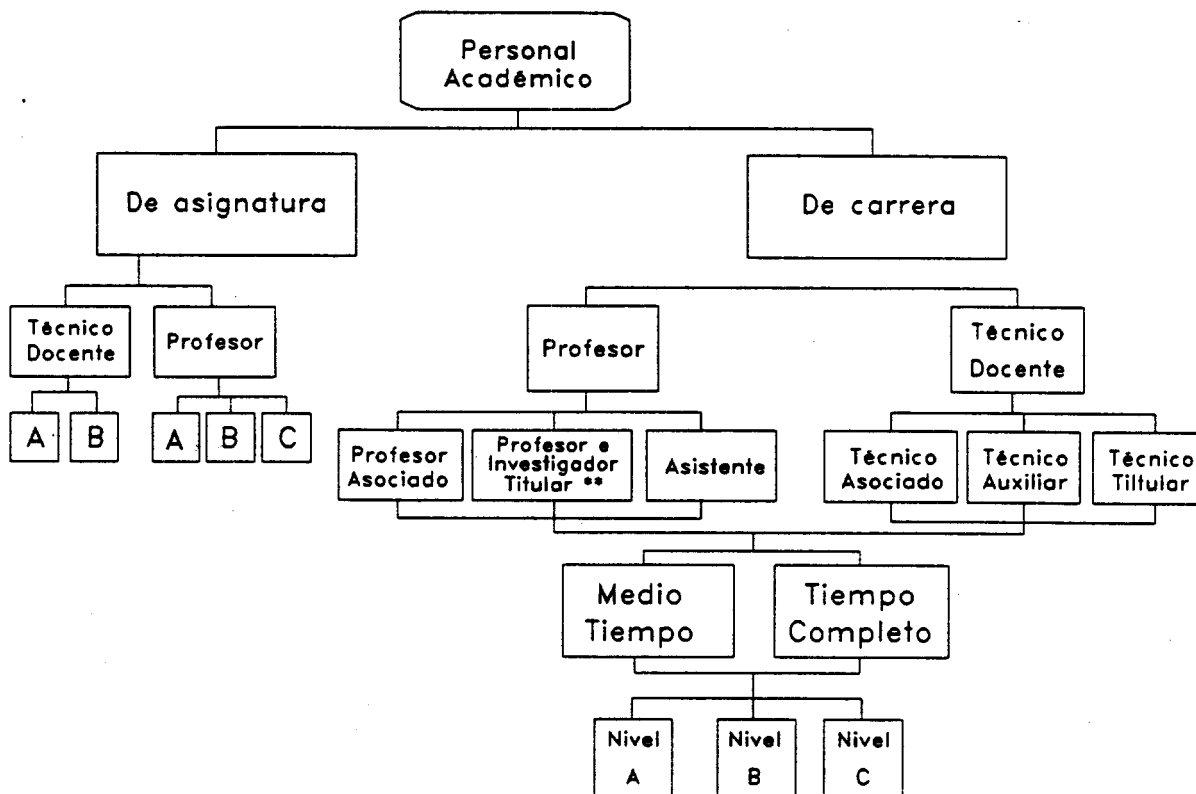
Personal Académico

De asignatura

De carrera

Técnico Docente

Profesor

A B

A B C

Profesor

Técnico Docente

Profesor Asociado

Profesor e Investigador Titular **

Asistente

Técnico Asociado

Técnico Auxiliar

Técnico Tiltular

Medio Tiempo

Tiempo Completo

Nivel A

Nivel B

Nivel C